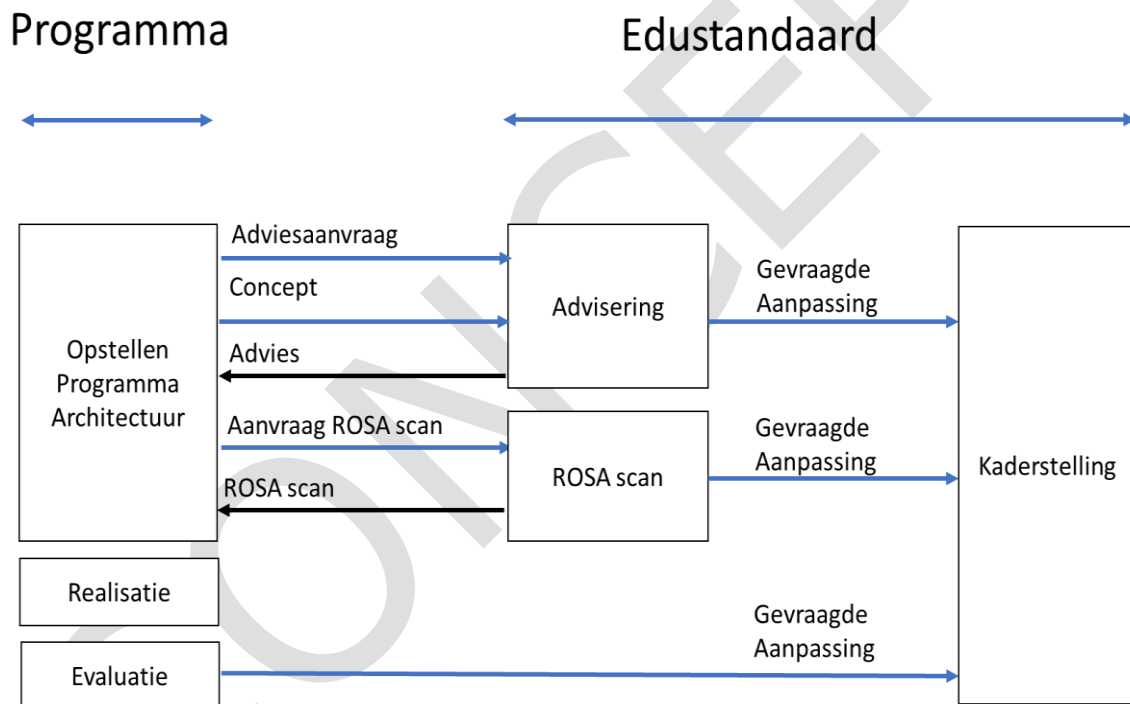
Programma

Edustandaard

Opstellen Programma Architectuur

Adviesaanvraag

Concept

Advies

Aanvraag ROSA scan

ROSA scan

Advisering

ROSA scan

Gevraagde Aanpassing

Gevraagde Aanpassing

Kaderstelling

Realisatie

Evaluatie

Gevraagde Aanpassing

CONCEPT